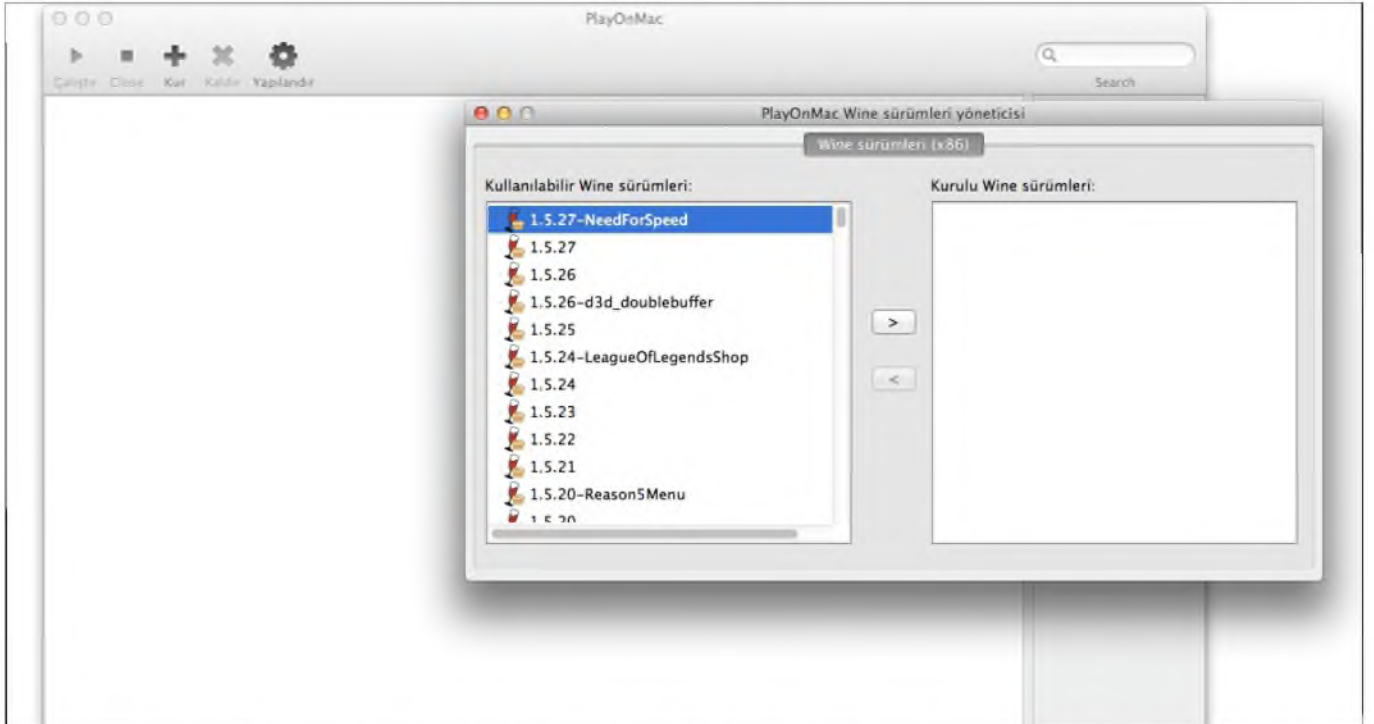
PlayOnMac

Çalıştır Close Kur Kaldır Yapılandır

Search

PlayOnMac Wine sürümleri yöneticisi

Wine sürümleri (x86)

Kullanılabilir Wine sürümleri:

1.5.27-NeedForSpeed
1.5.27
1.5.26
1.5.26-d3d_doublebuffer
1.5.25
1.5.24-LeagueOfLegendsShop
1.5.24
1.5.23
1.5.22
1.5.21
1.5.20-Reason5Menu
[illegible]

>

<

Kurulu Wine sürümleri: